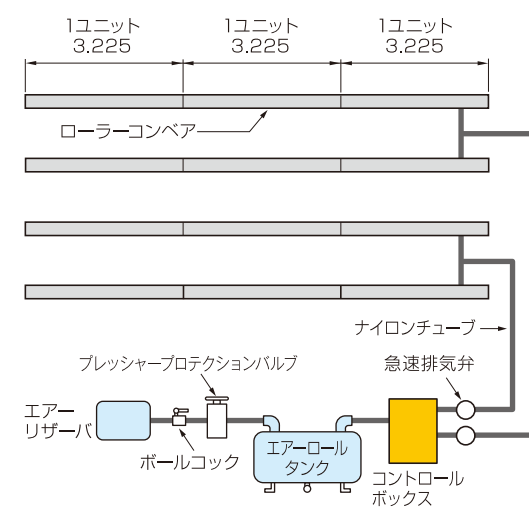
1ユニット
3.225

1ユニット
3.225

1ユニット
3.225

ローラーコンベア

ナイロンチューブ

プレッシャープロテクションバルブ

急速排気弁

エアー
リザーバ

ボールコック

エアーロール
タンク

コントロール
ボックス